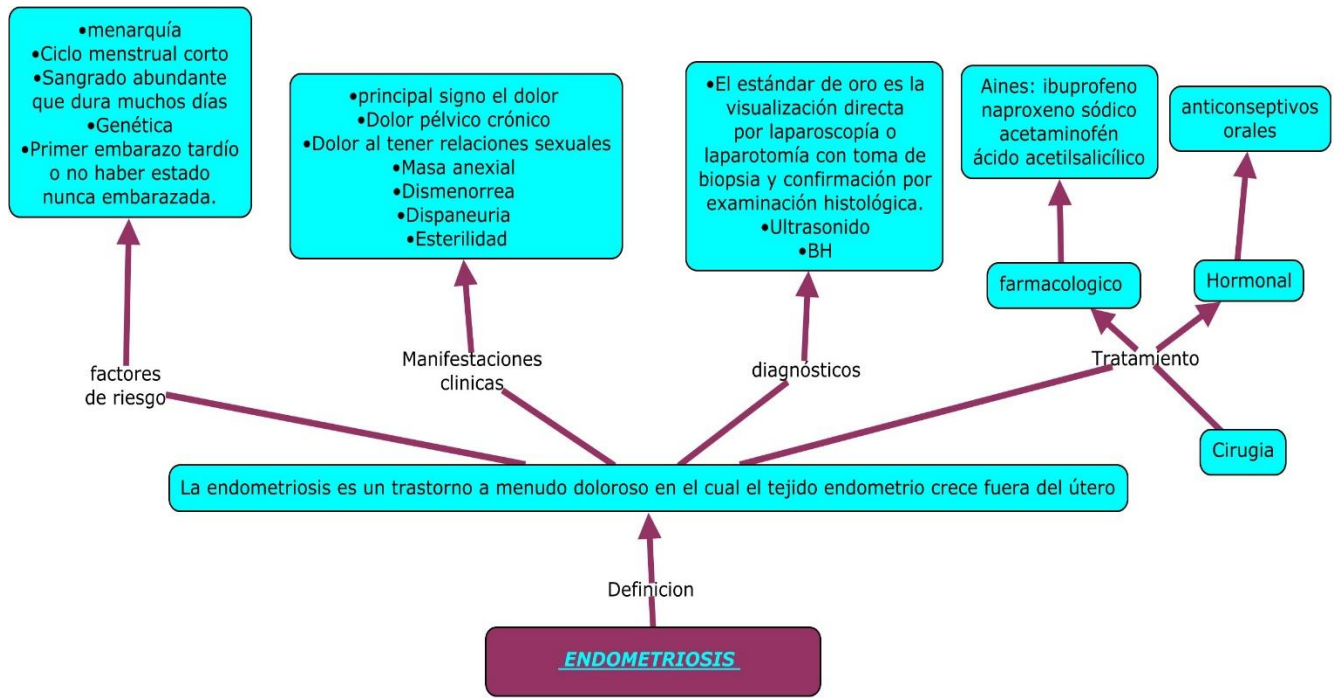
•menarquía
•Ciclo menstrual corto
•Sangrado abundante que dura muchos días
•Genética
•Primer embarazo tardío o no haber estado nunca embarazada.

•principal signo el dolor
•Dolor pélvico crónico
•Dolor al tener relaciones sexuales
•Masa anexial
•Dismenorrea
•Dispaneuria
•Esterilidad

•El estándar de oro es la visualización directa por laparoscopía o laparotomía con toma de biopsia y confirmación por examinación histológica.
•Ultrasonido
•BH

Aines: ibuprofeno naproxeno sódico acetaminofén ácido acetilsalicílico

anticonseptivos orales

farmacologico

Hormonal

factores de riesgo

Manifestaciones clinicas

diagnósticos

Tratamiento

Cirugia

La endometriosis es un trastorno a menudo doloroso en el cual el tejido endometrio crece fuera del útero

Definicion

ENDOMETRIOSIS